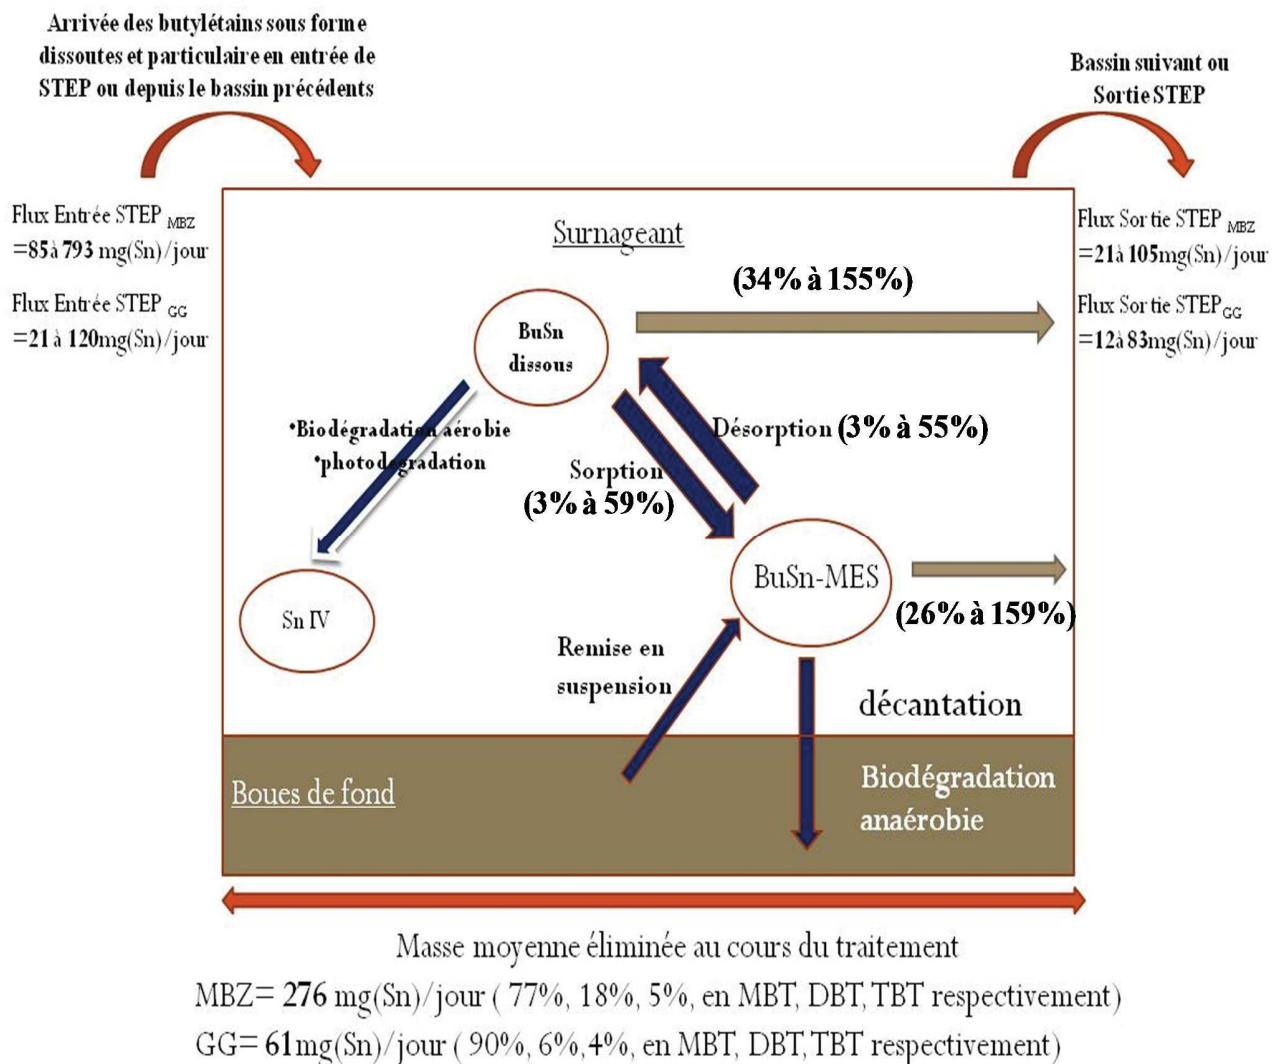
Arrivée des butylétains sous forme dissoutes et particulaire en entrée de STEP ou depuis le bassin précédents

Bassin suivant ou Sortie STEP

Flux Entrée STEP $_{MBZ}$ =85 à 793 mg(Sn)/jour

Flux Entrée STEP $_{GG}$ =21 à 120mg(Sn)/jour

Surnageant

(34% à 155%)

Flux Sortie STEP $_{MBZ}$ =21à 105mg(Sn)/jour

Flux Sortie STEP$_{GG}$ =12à 83mg(Sn)/jour

BuSn dissous

•Biodégradation aérobie
•photodégradation

Désorption (3% à 55%)

Sorption (3% à 59%)

BuSn-MES

(26% à 159%)

Sn IV

Remise en suspension

décantation

Boues de fond

Biodégradation anaérobie

Masse moyenne éliminée au cours du traitement

MBZ= 276 mg(Sn)/jour ( 77%, 18%, 5%, en MBT, DBT, TBT respectivement)

GG= 61mg(Sn)/jour ( 90%, 6%,4%, en MBT, DBT, TBT respectivement)